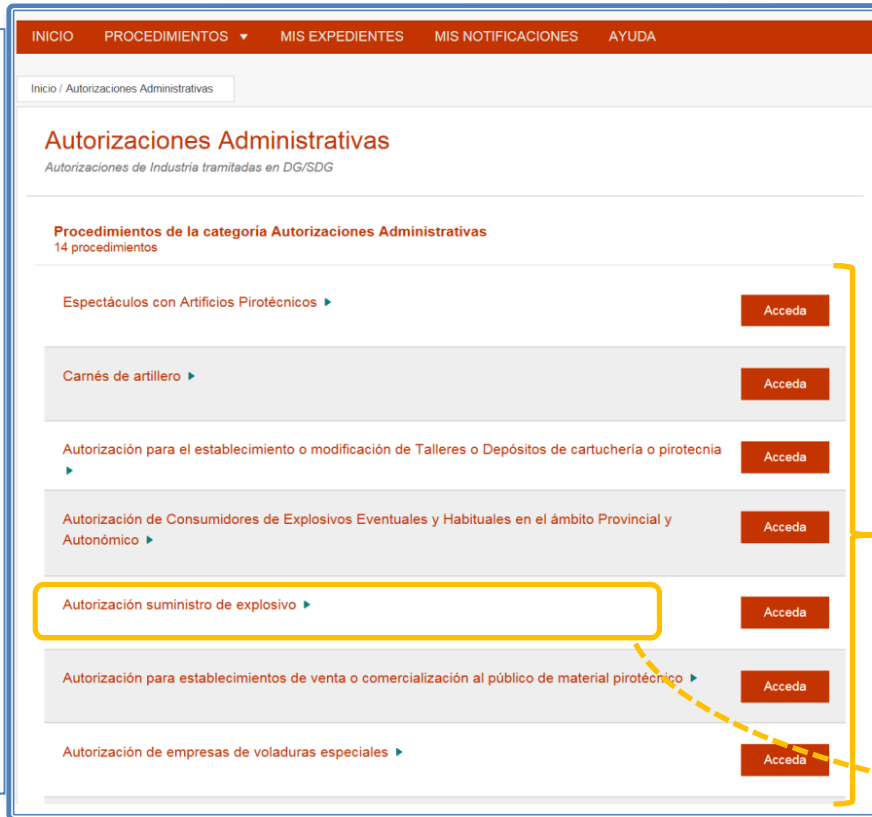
INICIO PROCEDIMIENTOS ▼ MIS EXPEDIENTES MIS NOTIFICACIONES AYUDA

Inicio / Autorizaciones Administrativas

Autorizaciones Administrativas

Autorizaciones de Industria tramitadas en DG/SDG

Procedimientos de la categoría Autorizaciones Administrativas
14 procedimientos

Espectáculos con Artificios Pirotécnicos ▸ Acceda

Carnés de artillero ▸ Acceda

Autorización para el establecimiento o modificación de Talleres o Depósitos de cartuchería o pirotecnia ▸ Acceda

Autorización de Consumidores de Explosivos Eventuales y Habituales en el ámbito Provincial y Autonómico ▸ Acceda

Autorización suministro de explosivo ▸ Acceda

Autorización para establecimientos de venta o comercialización al público de material pirotécnico ▸ Acceda

Autorización de empresas de voladuras especiales ▸ Acceda